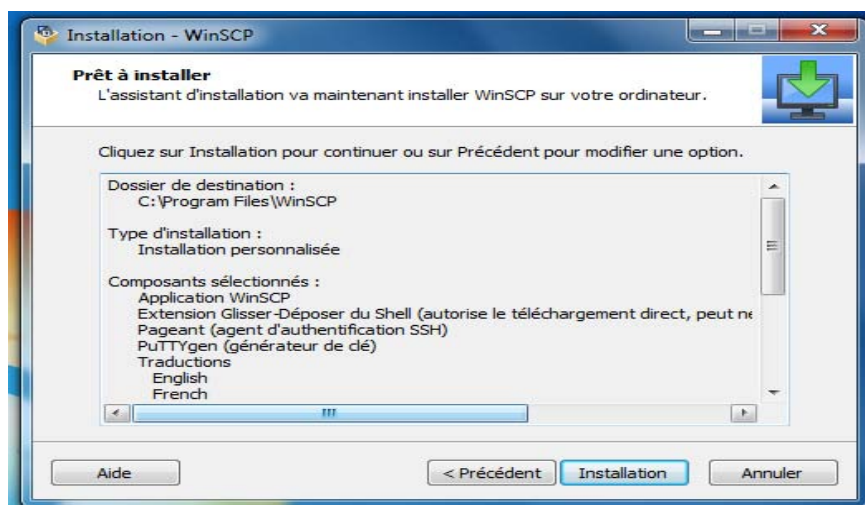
Installation - WinSCP

Prêt à installer
L'assistant d'installation va maintenant installer WinSCP sur votre ordinateur.

Cliquez sur Installation pour continuer ou sur Précédent pour modifier une option.

Dossier de destination :
C:\Program Files\WinSCP

Type d'installation :
Installation personnalisée

Composants sélectionnés :
Application WinSCP
Extension Glisser-Déposer du Shell (autorise le téléchargement direct, peut ne
Pageant (agent d'authentification SSH)
PuTTYgen (générateur de clé)
Traductions
English
French

Aide
< Précédent
Installation
Annuler